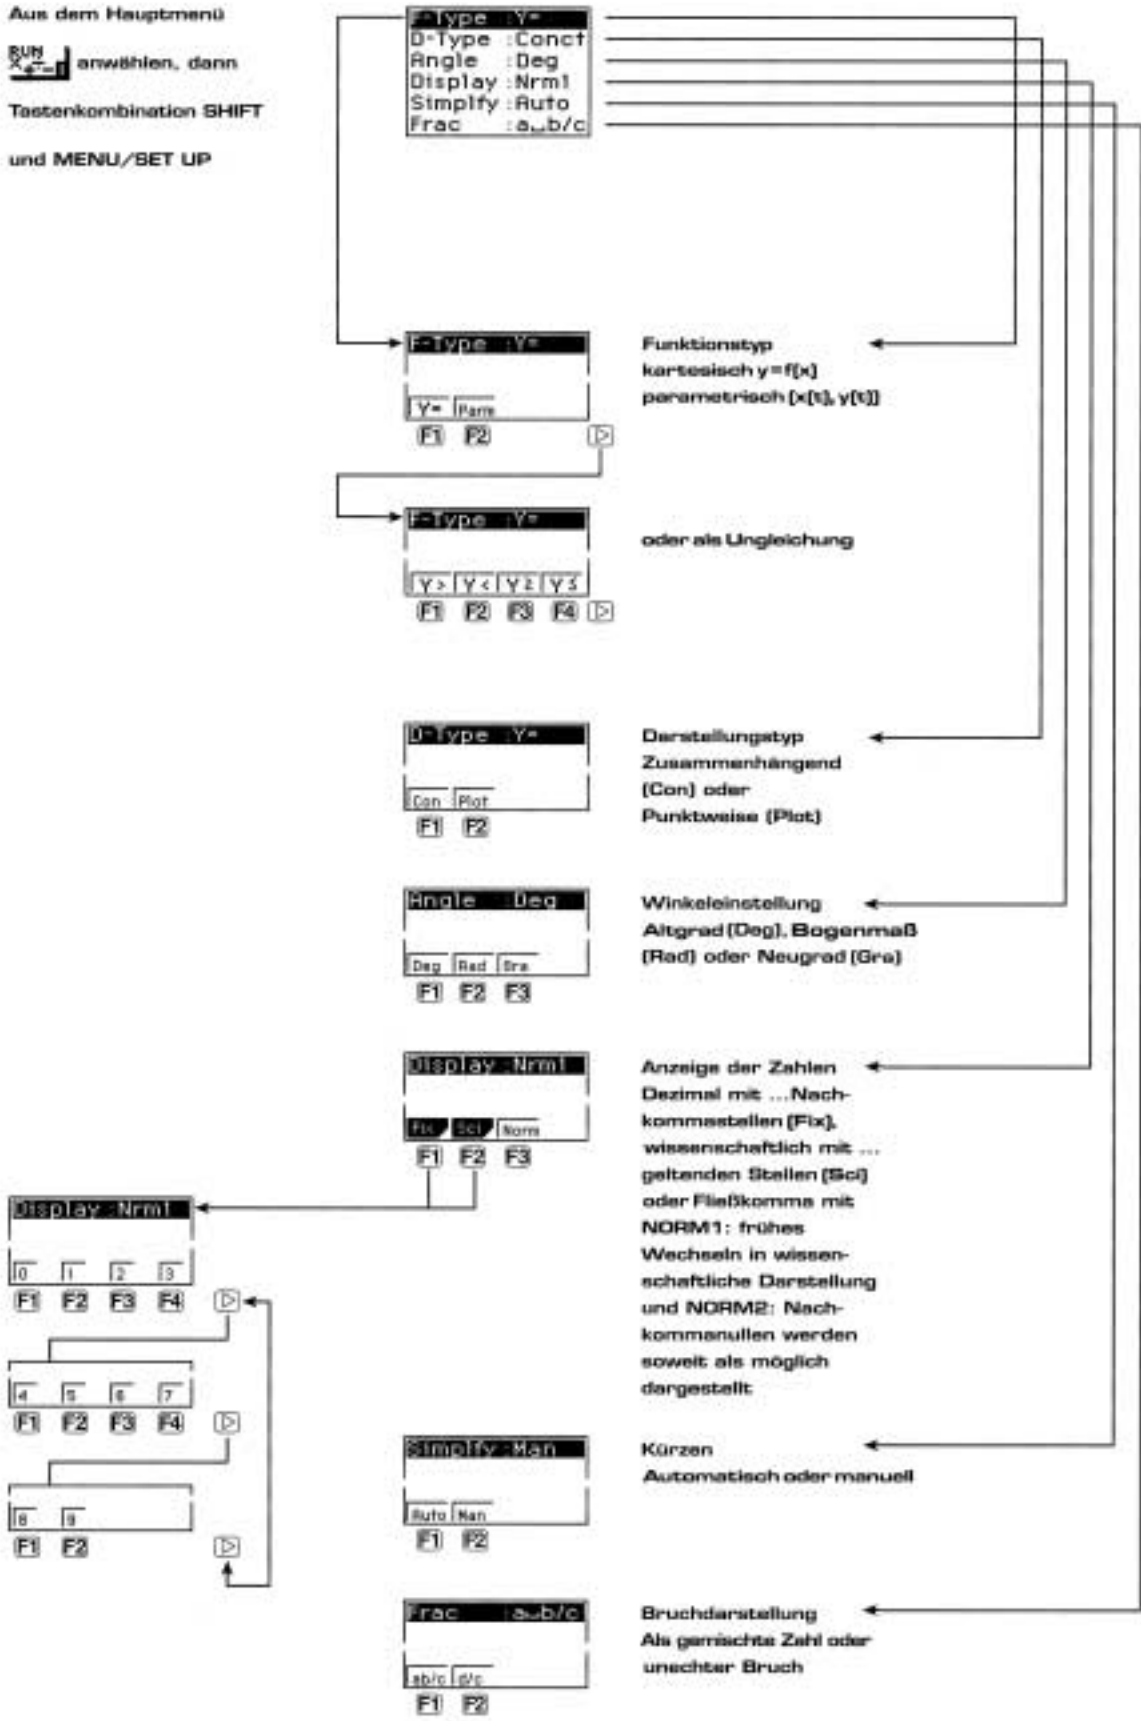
Aus dem Hauptmenü

RUN anwählen, dann

Testenkombination SHIFT

und MENU/SET UP

F-Type :Y=
D-Type :Conct
Angle :Deg
Display :Nrm1
Simplify :Auto
Frac :a⌟b/c

F-Type :Y=
Y= Param
F1 F2 ▷

Funktionstyp
kartesisch y=f(x)
parametrisch (x(t), y(t))

F-Type :Y=
Y> Y< Y≥ Y≤
F1 F2 F3 F4 ▷

oder als Ungleichung

D-Type :Y=
Con Plot
F1 F2

Darstellungstyp
Zusammenhängend
(Con) oder
Punktweise (Plot)

Angle :Deg
Deg Rad Gra
F1 F2 F3

Winkeleinstellung
Altgrad (Deg), Bogenmaß
(Rad) oder Neugrad (Gra)

Display :Nrm1
Fix Sci Norm
F1 F2 F3

Anzeige der Zahlen
Dezimal mit ... Nachkommastellen (Fix),
wissenschaftlich mit ...
geltenden Stellen (Sci)
oder Fließkomma mit
NORM1: frühes
Wechseln in wissenschaftliche Darstellung
und NORM2: Nachkommanullen werden
soweit als möglich
dargestellt

Display :Nrm1
0 1 2 3
F1 F2 F3 F4 ▷

4 5 6 7
F1 F2 F3 F4 ▷

8 9
F1 F2 ▷

Simplify :Man
Auto Man
F1 F2

Kürzen
Automatisch oder manuell

Frac :a⌟b/c
ab/c d/c
F1 F2

Bruchdarstellung
Als gemischte Zahl oder
unechter Bruch